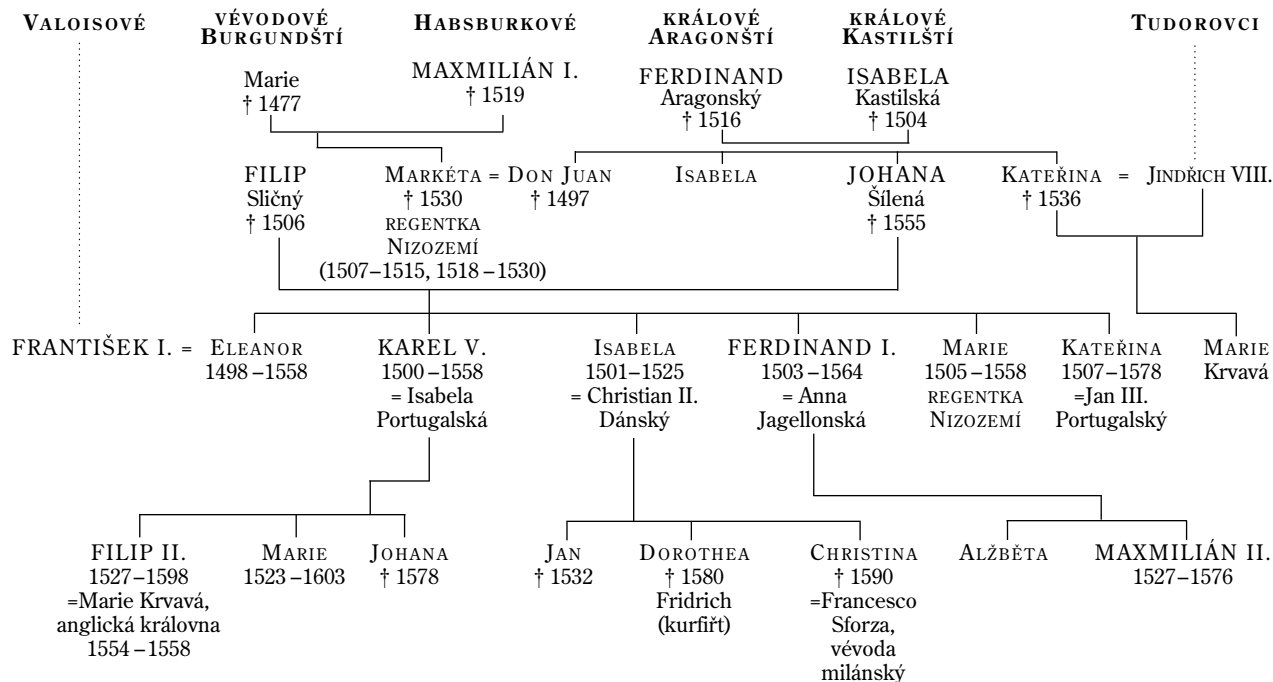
VALOISOVÉ

VÉVODOVÉ BURGUNDŠTÍ

HABSBURKOVÉ

KRÁLOVÉ ARAGONŠTÍ

KRÁLOVÉ KASTILŠTÍ

TUDOROVCI

Marie
† 1477

MAXMILIÁN I.
† 1519

FERDINAND
Aragonský
† 1516

ISABELA
Kastilská
† 1504

FILIP
Sličný
† 1506

MARKÉTA = DON JUAN
† 1530
REGENTKA
NIZOZEMÍ
(1507–1515, 1518 –1530)

† 1497

ISABELA

JOHANA
Šílená
† 1555

KATEŘINA = JINDŘICH VIII.
† 1536

FRANTIŠEK I. = ELEANOR
1498 –1558

KAREL V.
1500 –1558
= Isabela
Portugalská

ISABELA
1501–1525
= Christian II.
Dánský

FERDINAND I.
1503 –1564
= Anna
Jagellonská

MARIE
1505 –1558
REGENTKA
NIZOZEMÍ

KATEŘINA
1507–1578
=Jan III.
Portugalský

MARIE
Krvavá

FILIP II.
1527–1598
=Marie Krvavá,
anglická královna
1554 –1558

MARIE
1523 –1603

JOHANA
† 1578

JAN
† 1532

DOROTHEA
† 1580
Fridrich
(kurfiřt)

CHRISTINA
† 1590
=Francesco
Sforza,
vévoda
milánský

ALŽBĚTA

MAXMILIÁN II.
1527–1576